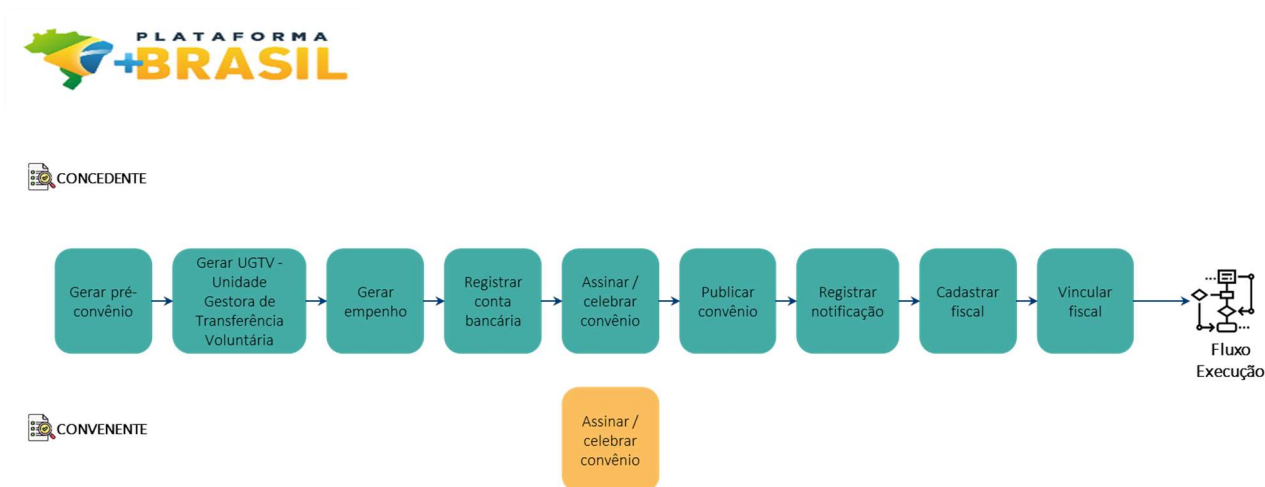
PLATAFORMA
+BRASIL

CONCEDENTE

Gerar pré-convênio

Gerar UGTV - Unidade Gestora de Transferência Voluntária

Gerar empenho

Registrar conta bancária

Assinar / celebrar convênio

Publicar convênio

Registrar notificação

Cadastrar fiscal

Vincular fiscal

Fluxo Execução

CONVENENTE

Assinar / celebrar convênio